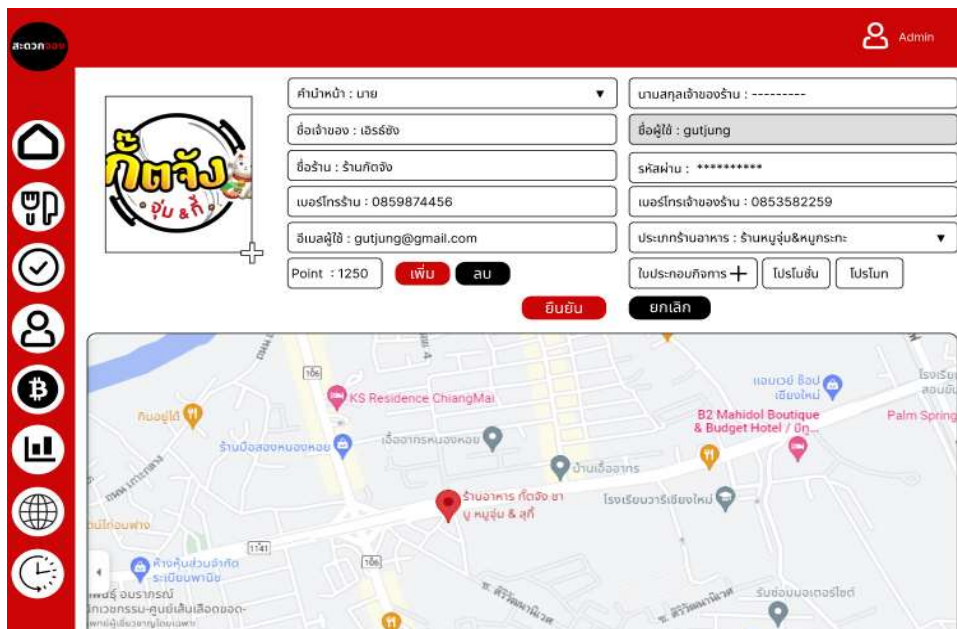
สะดวกจอง

Admin

กั๊ตจัง จุ่ม & กี้

คำนำหน้า : นาย

นามสกุลเจ้าของร้าน : ---------

ชื่อเจ้าของ : เอิร์ธจัง

ชื่อผู้ใช้ : gutjung

ชื่อร้าน : ร้านกัตจัง

รหัสผ่าน : **********

เบอร์โทรร้าน : 0859874456

เบอร์โทรเจ้าของร้าน : 0853582259

อีเมลผู้ใช้ : gutjung@gmail.com

ประเภทร้านอาหาร : ร้านหมูจุ่ม&หมูกระทะ

Point : 1250

เพิ่ม

ลบ

ใบประกอบกิจการ +

โปรโมชั่น

โปรโมท

ยืนยัน

ยกเลิก

106

KS Residence ChiangMai

แฮมเวย์ ช็อป เชียงใหม่

โรงเรียน สอนขับ

กินอยู่ได้

B2 Mahidol Boutique & Budget Hotel / บีทู...

Palm Spring

ร้านป๊อสองหนองหอย

เอื้ออาทรหนองหอย

บ้านเอื้ออาทร

ร้านอาหาร กัตจัง ชาบู หมูจุ่ม & สุกี้

โรงเรียนวารีเชียงใหม่

บ้านโก่อนพาง

ห้างหุ้นส่วนจำกัด ระเบียบพาณิช

1141

106

แพนธุ์ อมรากรณ์ นักวรรณกรรม-ศูนย์เสิ่นเสือดยอด-

รับซ่อมมอเตอร์ไซต์